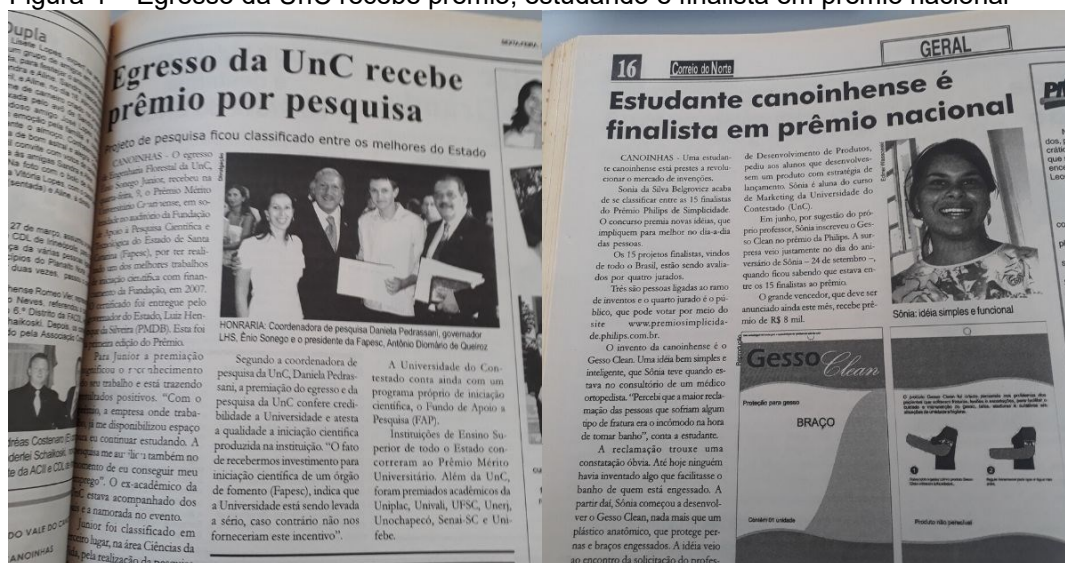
Figura 1 – Egresso da UnC recebe prêmio; estudante é finalista em prêmio nacional

Dupla

Egresso da UnC recebe prêmio por pesquisa

Projeto de pesquisa ficou classificado entre os melhores do Estado

CANOINHAS - O egresso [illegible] Florestal da UnC, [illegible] Sonego Junior, recebeu na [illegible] o Prêmio Mérito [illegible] Catarinense, em so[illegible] no auditório da Fundação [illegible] Apoio à Pesquisa Científica e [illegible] do Estado de Santa Catarina (Fapesc), por ter reali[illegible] um dos melhores trabalhos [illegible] iniciação científica com finan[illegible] da Fundação, em 2007. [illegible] certificado foi entregue pelo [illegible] governador do Estado, Luiz Hen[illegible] da Silveira (PMDB). Esta foi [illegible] edição do Prêmio.

Para Junior a premiação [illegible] o reconhecimento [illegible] seu trabalho e está trazendo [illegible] resultados positivos. "Com o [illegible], a empresa onde traba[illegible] me disponibilizou espaço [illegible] eu continuar estudando. A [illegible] também no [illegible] de eu conseguir meu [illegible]". O ex-acadêmico da UnC estava acompanhado dos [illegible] e a namorada no evento.

Junior foi classificado em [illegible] lugar, na área Ciências da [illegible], pela realização da pesquisa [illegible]

HONRARIA: Coordenadora de pesquisa Daniela Pedrassani, governador LHS, Ênio Sonego e o presidente da Fapesc, Antônio Diomário de Queiroz

Segundo a coordenadora de pesquisa da UnC, Daniela Pedrassani, a premiação do egresso e da pesquisa da UnC confere credibilidade a Universidade e atesta a qualidade a iniciação científica produzida na instituição. "O fato de recebermos investimento para iniciação científica de um órgão de fomento (Fapesc), indica que a Universidade está sendo levada a sério, caso contrário não nos forneceriam este incentivo".

A Universidade do Contestado conta ainda com um programa próprio de iniciação científica, o Fundo de Apoio à Pesquisa (FAP).

Instituições de Ensino Superior de todo o Estado concorreram ao Prêmio Mérito Universitário. Além da UnC, foram premiados acadêmicos da Uniplac, Univali, UFSC, Unerj, Unochapecó, Senai-SC e Unifebe.

GERAL

16 Correio do Norte

Estudante canoinhense é finalista em prêmio nacional

CANOINHAS - Uma estudante canoinhense está prestes a revolucionar o mercado de invenções.

Sonia da Silva Belgrovicz acaba de se classificar entre as 15 finalistas do Prêmio Philips de Simplicidade. O concurso premia novas idéias, que impliquem para melhor no dia-a-dia das pessoas.

Os 15 projetos finalistas, vindos de todo o Brasil, estão sendo avaliados por quatro jurados.

Três são pessoas ligadas ao ramo de inventos e o quarto jurado é o público, que pode votar por meio do site www.premiosimplicidade.philips.com.br.

O invento da canoinhense é o Gesso Clean. Uma idéia bem simples e inteligente, que Sônia teve quando estava no consultório de um médico ortopedista. "Percebi que a maior reclamação das pessoas que sofriam algum tipo de fratura era o incômodo na hora de tomar banho", conta a estudante.

A reclamação trouxe uma constatação óbvia. Até hoje ninguém havia inventado algo que facilitasse o banho de quem está engessado. A partir daí, Sônia começou a desenvolver o Gesso Clean, nada mais que um plástico anatômico, que protege pernas e braços engessados. A idéia veio ao encontro da solicitação do profes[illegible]

de Desenvolvimento de Produtos, pediu aos alunos que desenvolvessem um produto com estratégia de lançamento. Sônia é aluna do curso de Marketing da Universidade do Contestado (UnC).

Em junho, por sugestão do próprio professor, Sônia inscreveu o Gesso Clean no prêmio da Philips. A surpresa veio justamente no dia do aniversário de Sônia – 24 de setembro –, quando ficou sabendo que estava entre os 15 finalistas ao prêmio.

O grande vencedor, que deve ser anunciado ainda este mês, recebe prêmio de R$ 8 mil.

Sônia: idéia simples e funcional

Gesso Clean

Proteção para gesso

BRAÇO

Produto não perecível